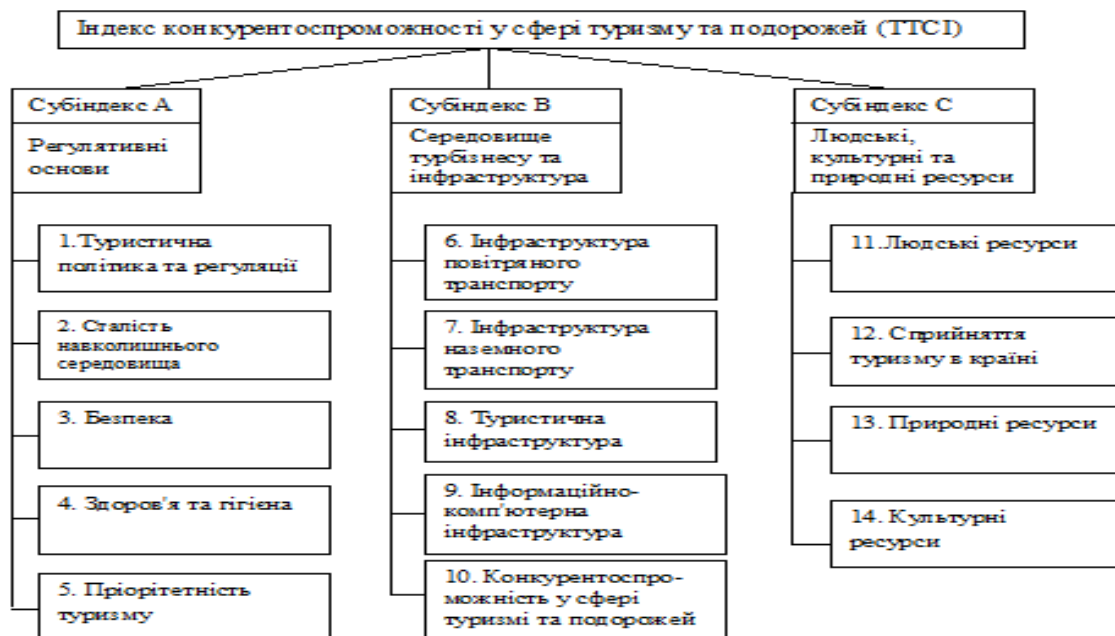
Індекс конкурентоспроможності у сфері туризму та подорожей (TTCI)

Субіндекс А
Регулятивні основи

1. Туристична політика та регуляції

2. Сталість навколишнього середовища

3. Безпека

4. Здоров'я та гігієна

5. Пріорітетність туризму

Субіндекс В
Середовище турбізнесу та інфраструктура

6. Інфраструктура повітряного транспорту

7. Інфраструктура наземного транспорту

8. Туристична інфраструктура

9. Інформаційно-комп'ютерна інфраструктура

10. Конкурентоспроможність у сфері туризмі та подорожей

Субіндекс С
Людські, культурні та природні ресурси

11. Людські ресурси

12. Сприйняття туризму в країні

13. Природні ресурси

14. Культурні ресурси